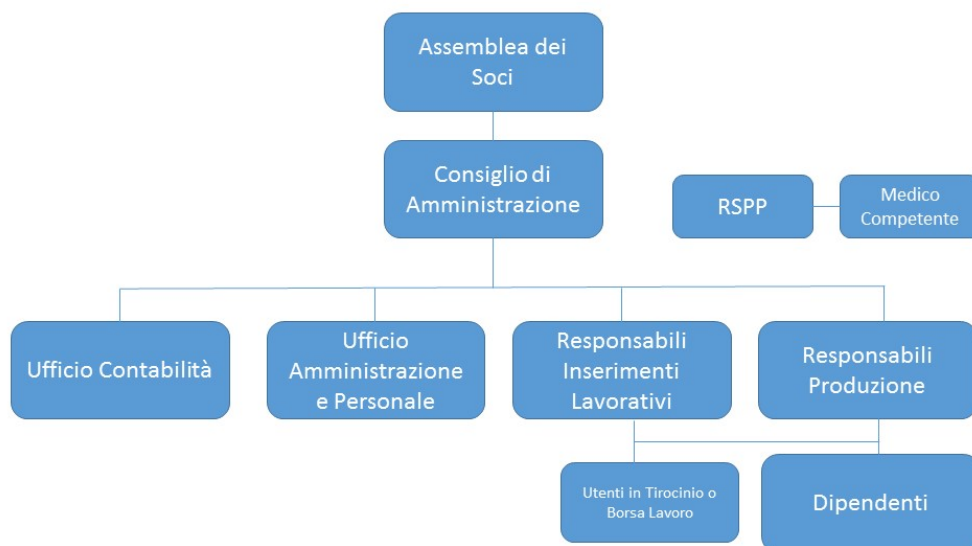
Assemblea dei Soci

Consiglio di Amministrazione

RSPP

Medico Competente

Ufficio Contabilità

Ufficio Amministrazione e Personale

Responsabili Inserimenti Lavorativi

Responsabili Produzione

Utenti in Tirocinio o Borsa Lavoro

Dipendenti